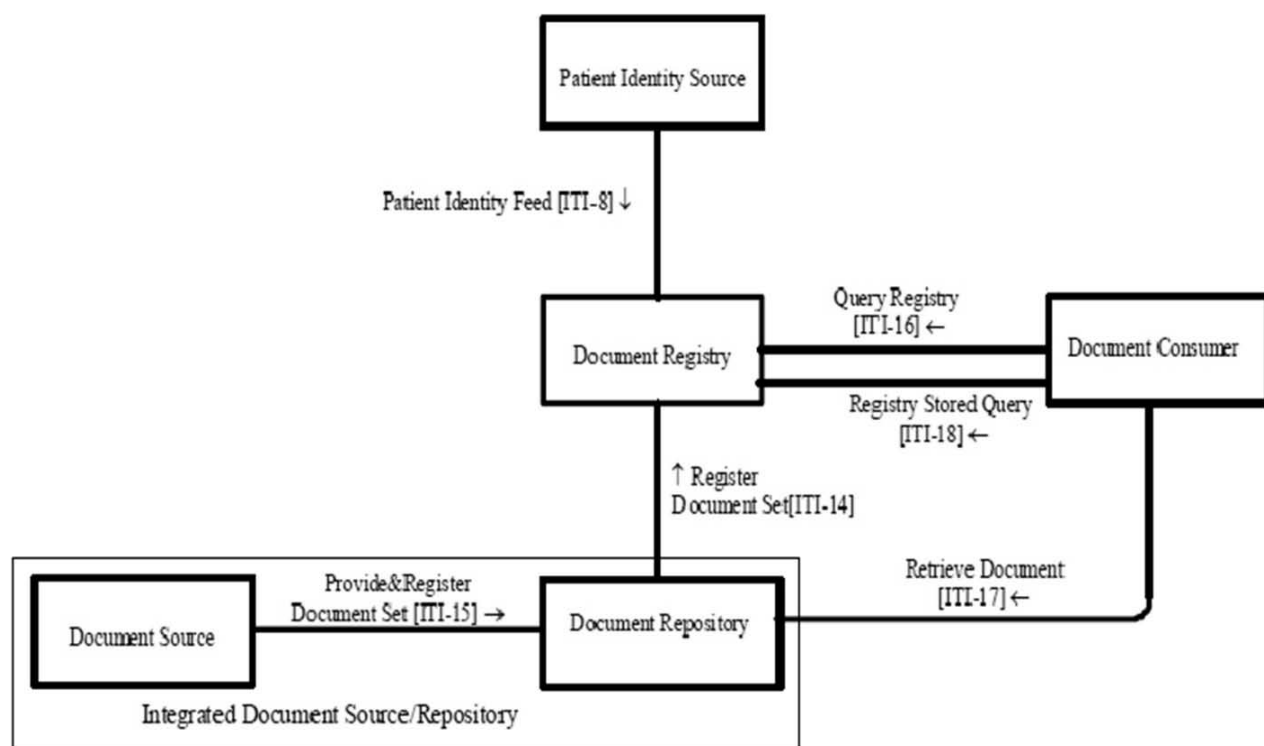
Patient Identity Source

Patient Identity Feed [ITI-8] ↓

Query Registry [ITI-16] ←

Document Registry

Document Consumer

Registry Stored Query [ITI-18] ←

↑ Register Document Set[ITI-14]

Provide&Register Document Set [ITI-15] →

Retrieve Document [ITI-17] ←

Document Source

Document Repository

Integrated Document Source/Repository